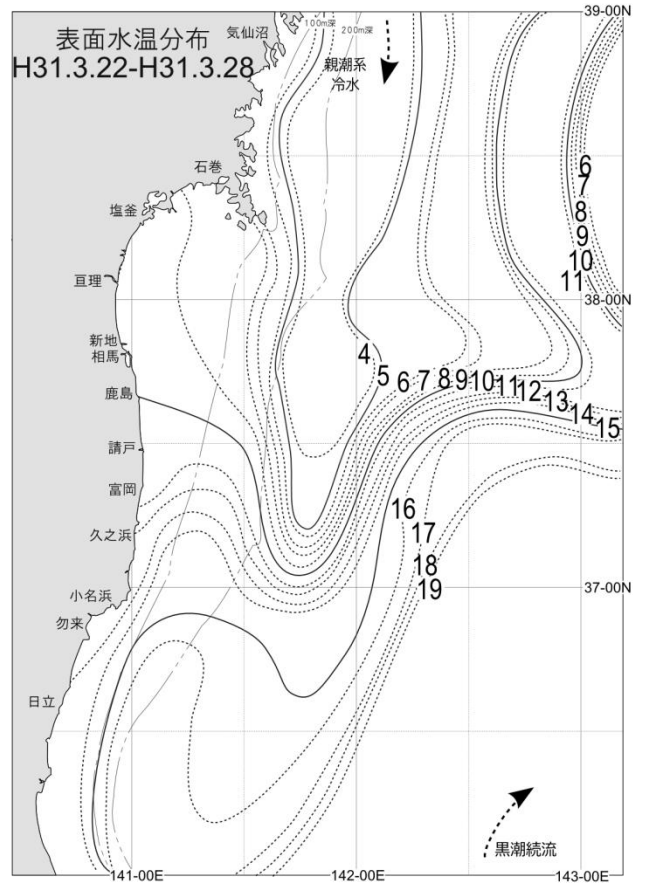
表面水温分布
H31.3.22-H31.3.28

気仙沼
100m深
200m深
39-00N
親潮系
冷水
石巻
塩釜
亘理
新地
相馬
鹿島
請戸
富岡
久之浜
小名浜
勿来
日立

6
7
8
9
10
11
38-00N
4
5 6 7 8 9 10 11 12 13 14 15
16
17
18
19
37-00N

黒潮続流
141-00E
142-00E
143-00E